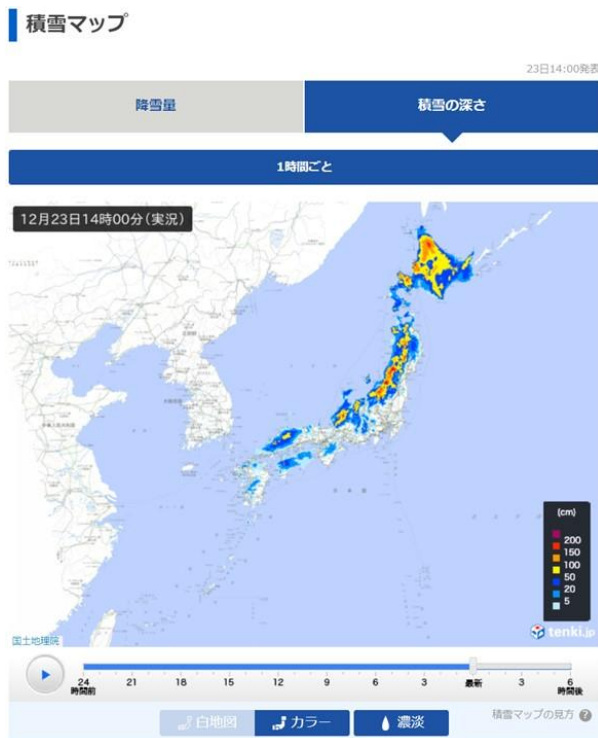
積雪マップ

23日14:00発表

降雪量

積雪の深さ

1時間ごと

12月23日14時00分(実況)

(cm)
200
150
100
50
20
5

国土地理院

tenki.jp

24 時間前
21
18
15
12
9
6
3
最新
3
6 時間後

白地図
カラー
濃淡

積雪マップの見方